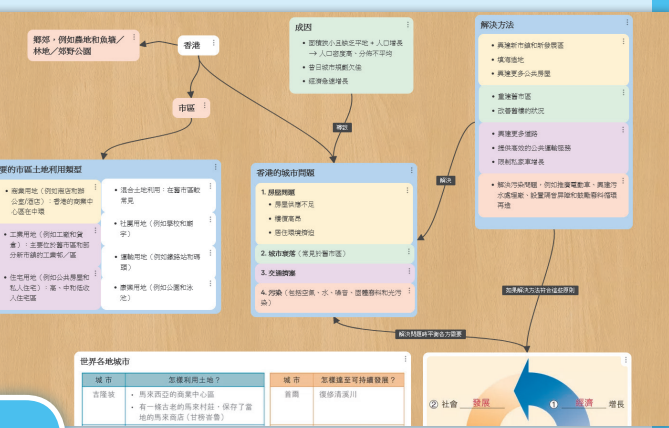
鄉郊，例如農地和魚塘／林地／郊野公園

香港

市區

要的市區土地利用類型

• 商業用地（例如商店酒店、公寓/酒店）：香港的商業中心區在中環

• 工業用地（例如工廠和倉庫）：主要位於舊市區和分散市鎮的工業帶/區

• 住宅用地（例如公共屋邨、私人住宅）：高、中和低收入住宅區

• 混合土地利用：在舊市區較常見

• 社團用地（例如學校和醫院）

• 運輸用地（例如道路站和碼頭）

• 康樂用地（例如公園和泳池）

成因

• 面積狹小且較多平地，人口增長 → 人口密度高，分佈不平均

• 昔日城市規劃欠佳

• 經濟急速增長

導致

香港的城市問題

1. 房屋問題
• 房屋供應不足
• 樓價高昂
• 居住環境擠迫

2. 城市衰落（常見於舊市區）

3. 交通擠塞

4. 污染（包括空氣、水、噪音、固體廢料和光污染）

解決

解決方法

• 興建新市鎮和新發展區
• 填海造地
• 興建更多公共房屋

• 重建舊市區
• 改善舊樓的狀況

• 興建更多道路
• 提供高效的公共運輸服務
• 限制私家車增長

• 解決污染問題，例如推廣電動車、興建污水處理廠、設置噪音屏障和鼓勵廢料循環再造

如果解決方法符合這些原則

解決問題時平衡各方需要

世界各地城市

| 城市 | 怎樣利用土地？ |
|---|---|
| 吉隆坡 | • 馬來西亞的商業中心區<br>• 有一條古老的馬來村莊，保存了當地的馬來商店（甘榜普魯） |

| 城市 | 怎樣達至可持續發展？ |
|---|---|
| 首爾 | 復修清溪川 |

② 社會 發展

① 經濟 增長